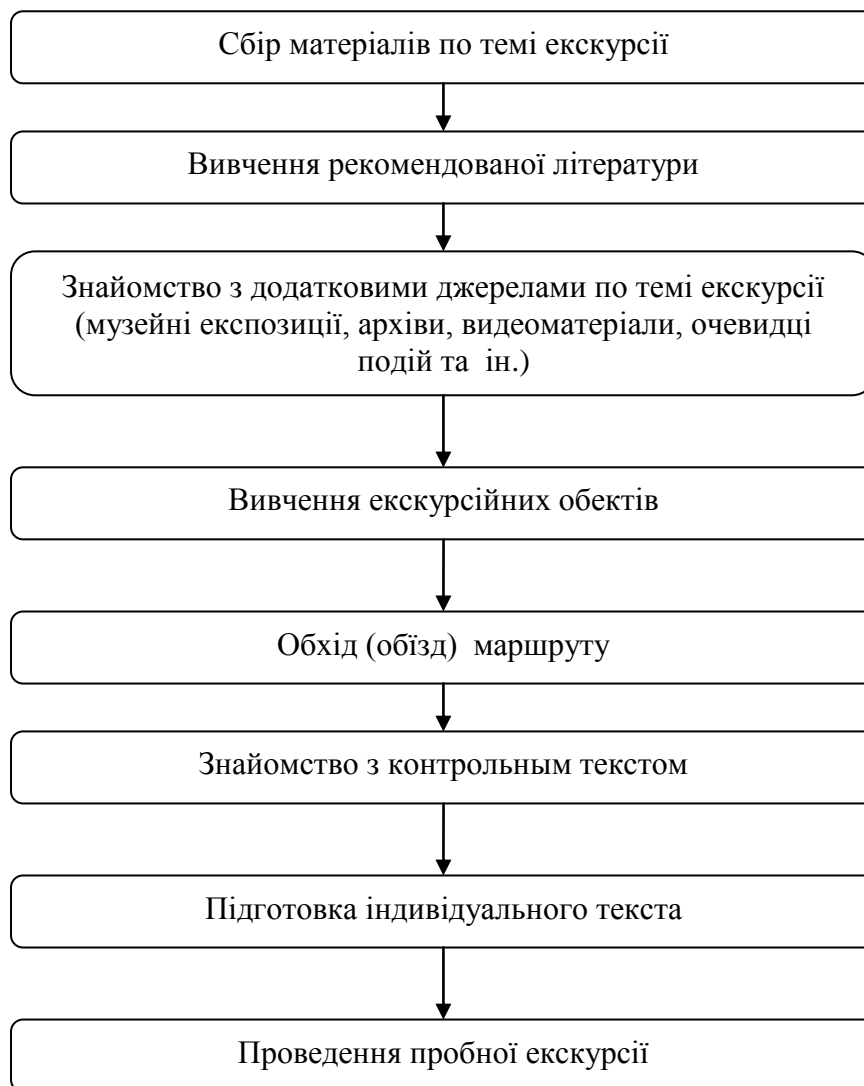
Сбір матеріалів по темі екскурсії

Вивчення рекомендованої літератури

Знайомство з додатковими джерелами по темі екскурсії (музейні експозиції, архіви, видеоматеріали, очевидці подій та ін.)

Вивчення екскурсійних обектів

Обхід (обїзд) маршруту

Знайомство з контрольным текстом

Підготовка індивідуального текста

Проведення пробної екскурсії